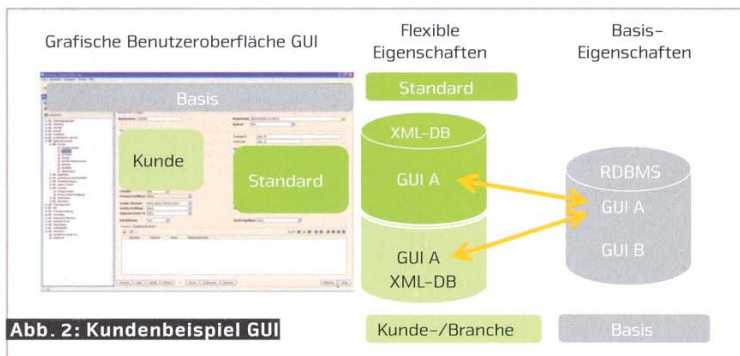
Grafische Benutzeroberfläche GUI

Flexible Eigenschaften

Basis-Eigenschaften

Basis

Kunde

Standard

Standard

XML-DB

GUI A

GUI A

XML-DB

RDBMS

GUI A

GUI B

Abb. 2: Kundenbeispiel GUI

Kunde-/Branche

Basis